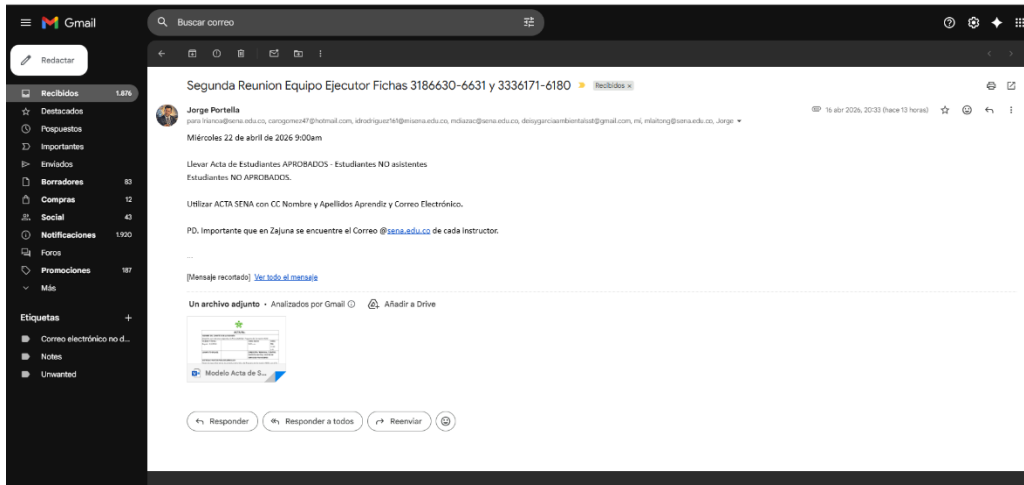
Gmail

Buscar correo

Redactar

Recibidos 1.876
Destacados
Pospuestos
Importantes
Enviados
Borradores 83
Compras 12
Social 43
Notificaciones 1.920
Foros
Promociones 187
Más

Etiquetas +
Correo electrónico no d...
Notes
Unwanted

Segunda Reunion Equipo Ejecutor Fichas 3186630-6631 y 3336171-6180 Recibidos ×

Jorge Portella
para lrianca@sena.edu.co, corogomez47@hotmail.com, idrodriguez141@misena.edu.co, mdiazac@sena.edu.co, deisygarciaambientalsst@gmail.com, mí, mlaitong@sena.edu.co, Jorge
16 abr 2026, 20:33 (hace 13 horas)

Miércoles 22 de abril de 2026 9:00am

Llevar Acta de Estudiantes APROBADOS - Estudiantes NO asistentes
Estudiantes NO APROBADOS.

Utilizar ACTA SENA con CC Nombre y Apellidos Aprendiz y Correo Electrónico.

PD. Importante que en Zajuna se encuentre el Correo @sena.edu.co de cada instructor.

...

[Mensaje recortado] Ver todo el mensaje

Un archivo adjunto • Analizados por Gmail Añadir a Drive

Modelo Acta de S...

Responder Responder a todos Reenviar